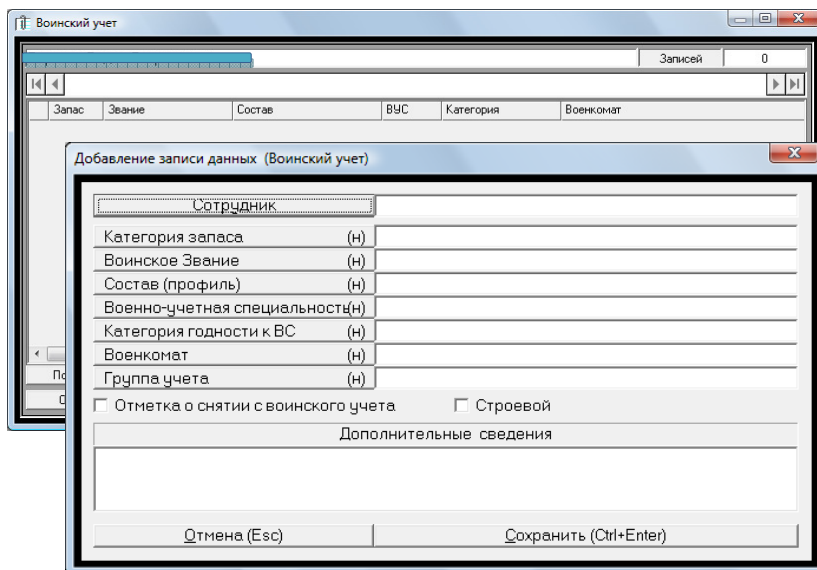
Воинский учет

Записей 0

| Запас | Звание | Состав | ВУС | Категория | Военкомат |
|---|---|---|---|---|---|

По
О

Добавление записи данных (Воинский учет)

Сотрудник
Категория запаса (н)
Воинское Звание (н)
Состав (профиль) (н)
Военно-учетная специальность(н)
Категория годности к ВС (н)
Военкомат (н)
Группа учета (н)
Отметка о снятии с воинского учета
Строевой
Дополнительные сведения
Отмена (Esc)
Сохранить (Ctrl+Enter)